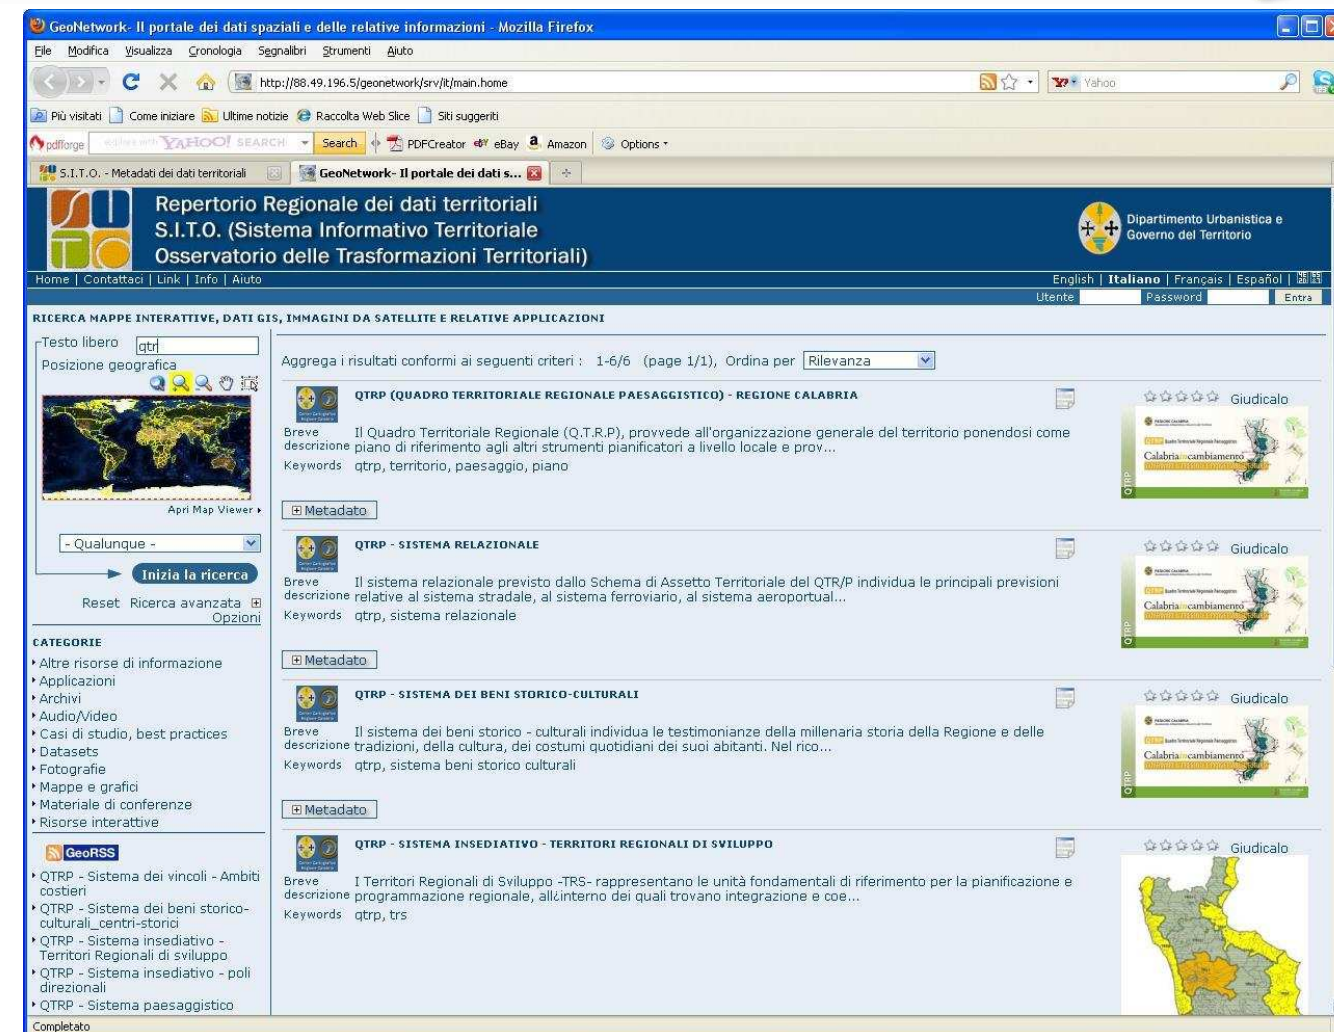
GeoNetwork- Il portale dei dati spaziali e delle relative informazioni - Mozilla Firefox

File Modifica Visualizza Cronologia Segnalibri Strumenti Aiuto

http://88.49.196.5/geonetwork/srv/it/main.home

Yahoo

Più visitati Come iniziare Ultime notizie Raccolta Web Slice Siti suggeriti

pdfforge YAHOO! SEARCH Search PDFCreator eBay Amazon Options

S.I.T.O. - Metadati dei dati territoriali

GeoNetwork- Il portale dei dati s...

Repertorio Regionale dei dati territoriali
S.I.T.O. (Sistema Informativo Territoriale
Osservatorio delle Trasformazioni Territoriali)

Dipartimento Urbanistica e Governo del Territorio

Home | Contattaci | Link | Info | Aiuto

English | Italiano | Français | Español |

Utente Password Entra

RICERCA MAPPE INTERATTIVE, DATI GIS, IMMAGINI DA SATELLITE E RELATIVE APPLICAZIONI

Testo libero qtr
Posizione geografica

Apri Map Viewer

- Qualunque -

Inizia la ricerca

Reset Ricerca avanzata Opzioni

CATEGORIE
Altre risorse di informazione
Applicazioni
Archivi
Audio/Video
Casi di studio, best practices
Datasets
Fotografie
Mappe e grafici
Materiale di conferenze
Risorse interattive

GeoRSS
QTRP - Sistema dei vincoli - Ambiti costieri
QTRP - Sistema dei beni storico-culturali_centri-storici
QTRP - Sistema insediativo - Territori Regionali di sviluppo
QTRP - Sistema insediativo - poli direzionali
QTRP - Sistema paesaggistico

Aggrega i risultati conformi ai seguenti criteri : 1-6/6 (page 1/1), Ordina per Rilevanza

QTRP (QUADRO TERRITORIALE REGIONALE PAESAGGISTICO) - REGIONE CALABRIA
Breve descrizione Il Quadro Territoriale Regionale (Q.T.R.P), provvede all'organizzazione generale del territorio ponendosi come piano di riferimento agli altri strumenti pianificatori a livello locale e prov...
Keywords qtrp, territorio, paesaggio, piano
Metadato
Giudicalo
Calabria cambiamento

QTRP - SISTEMA RELAZIONALE
Breve descrizione Il sistema relazionale previsto dallo Schema di Assetto Territoriale del QTR/P individua le principali previsioni relative al sistema stradale, al sistema ferroviario, al sistema aeroportual...
Keywords qtrp, sistema relazionale
Metadato
Giudicalo
Calabria cambiamento

QTRP - SISTEMA DEI BENI STORICO-CULTURALI
Breve descrizione Il sistema dei beni storico - culturali individua le testimonianze della millenaria storia della Regione e delle tradizioni, della cultura, dei costumi quotidiani dei suoi abitanti. Nel rico...
Keywords qtrp, sistema beni storico culturali
Metadato
Giudicalo
Calabria cambiamento

QTRP - SISTEMA INSEDIATIVO - TERRITORI REGIONALI DI SVILUPPO
Breve descrizione I Territori Regionali di Sviluppo -TRS- rappresentano le unità fondamentali di riferimento per la pianificazione e programmazione regionale, all¿interno dei quali trovano integrazione e coe...
Keywords qtrp, trs
Giudicalo

Completato